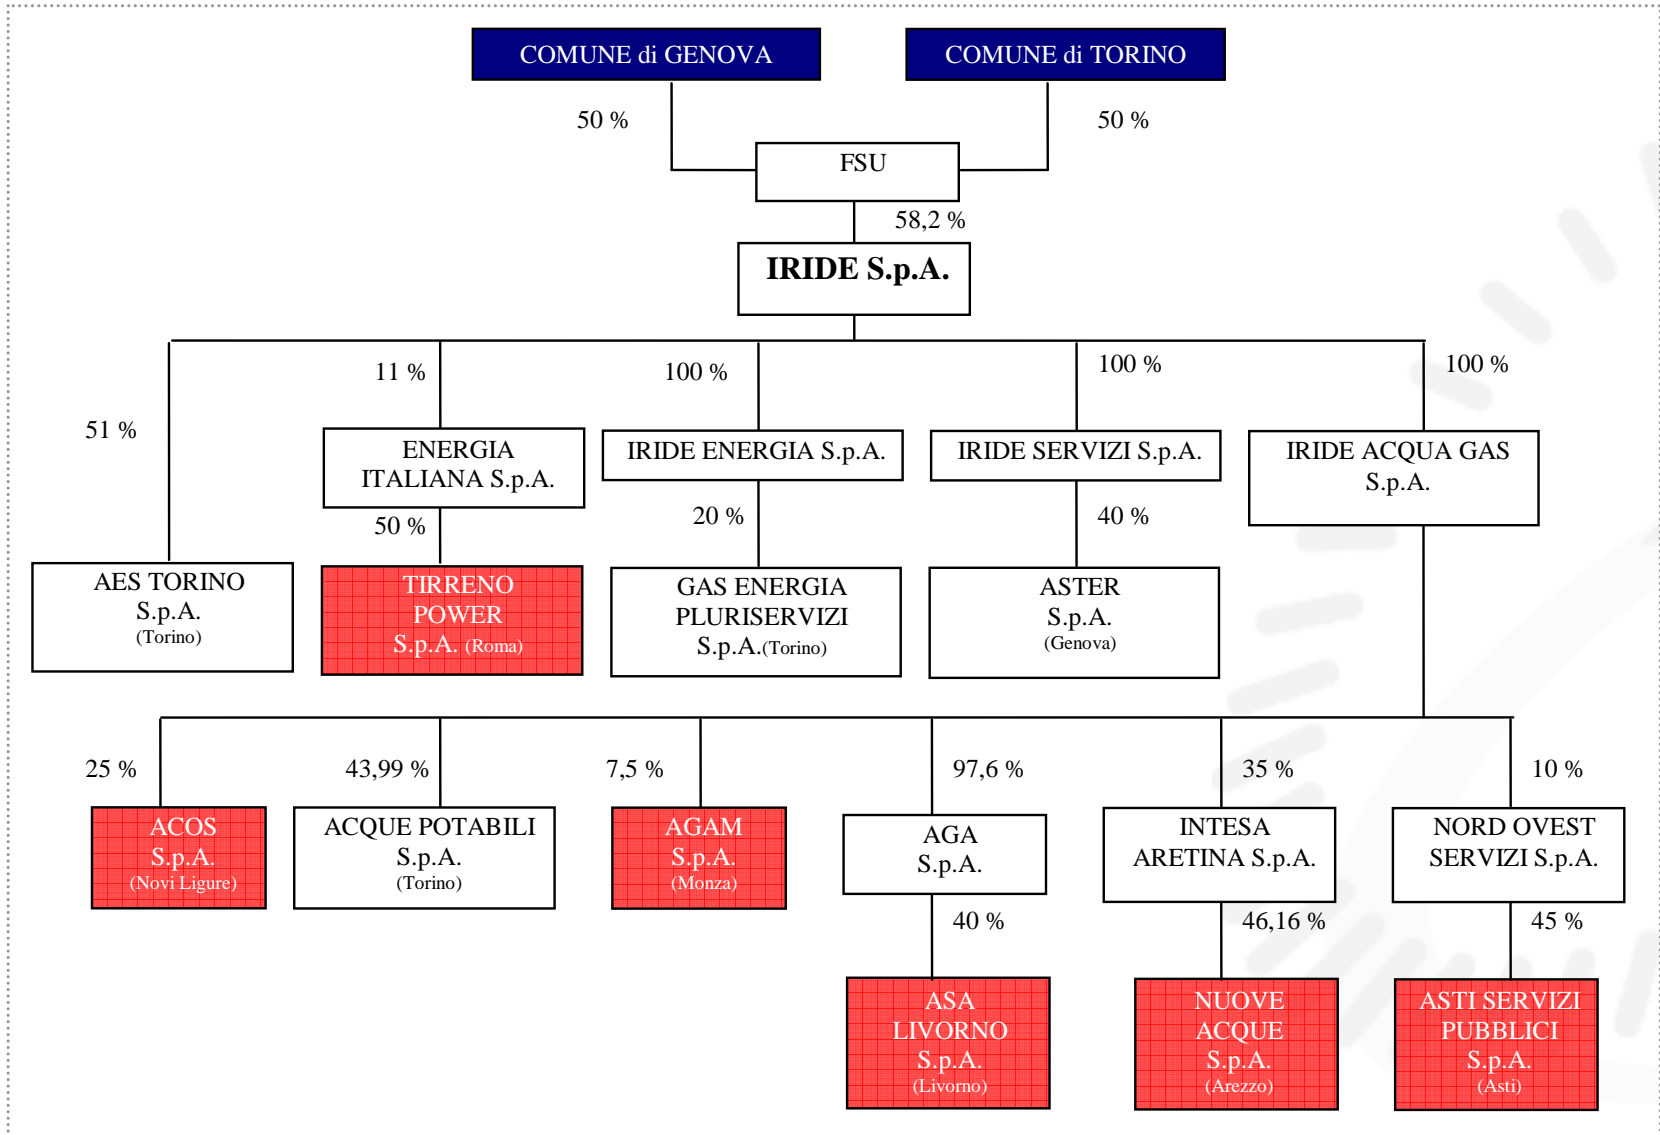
COMUNE di GENOVA

COMUNE di TORINO

50 %

50 %

FSU

58,2 %

IRIDE S.p.A.

51 %

11 %

100 %

100 %

100 %

ENERGIA ITALIANA S.p.A.

IRIDE ENERGIA S.p.A.

IRIDE SERVIZI S.p.A.

IRIDE ACQUA GAS S.p.A.

50 %

20 %

40 %

AES TORINO S.p.A. (Torino)

TIRRENO POWER S.p.A. (Roma)

GAS ENERGIA PLURISERVIZI S.p.A.(Torino)

ASTER S.p.A. (Genova)

25 %

43,99 %

7,5 %

97,6 %

35 %

10 %

ACOS S.p.A. (Novi Ligure)

ACQUE POTABILI S.p.A. (Torino)

AGAM S.p.A. (Monza)

AGA S.p.A.

INTESA ARETINA S.p.A.

NORD OVEST SERVIZI S.p.A.

40 %

46,16 %

45 %

ASA LIVORNO S.p.A. (Livorno)

NUOVE ACQUE S.p.A. (Arezzo)

ASTI SERVIZI PUBBLICI S.p.A. (Asti)